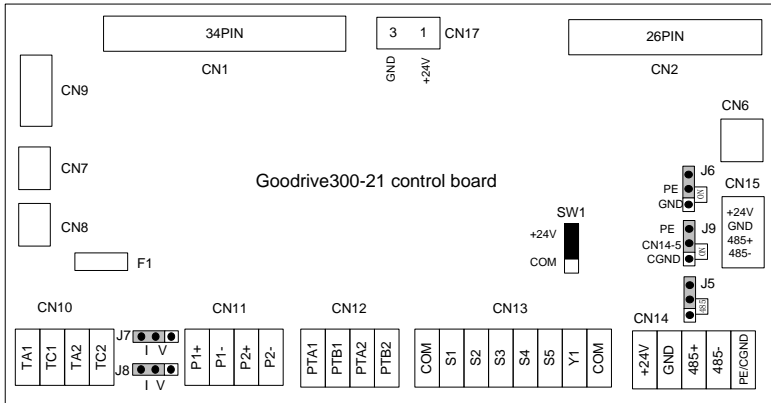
34PIN

CN1

3 1 CN17

GND +24V

26PIN

CN2

CN9

CN6

CN7

Goodrive300-21 control board

J6

PE

GND

CN15

+24V
GND
485+
485-

CN8

SW1

+24V

COM

PE

J9

CN14-5

CGND

F1

J5

CN10

CN11

CN12

CN13

CN14

J7

I V

J8

I V

| TA1 | TC1 | TA2 | TC2 |
|---|---|---|---|

| P1+ | P1- | P2+ | P2- |
|---|---|---|---|

| PTA1 | PTB1 | PTA2 | PTB2 |
|---|---|---|---|

| COM | S1 | S2 | S3 | S4 | S5 | Y1 | COM |
|---|---|---|---|---|---|---|---|

| +24V | GND | 485+ | 485- | PE/CGND |
|---|---|---|---|---|